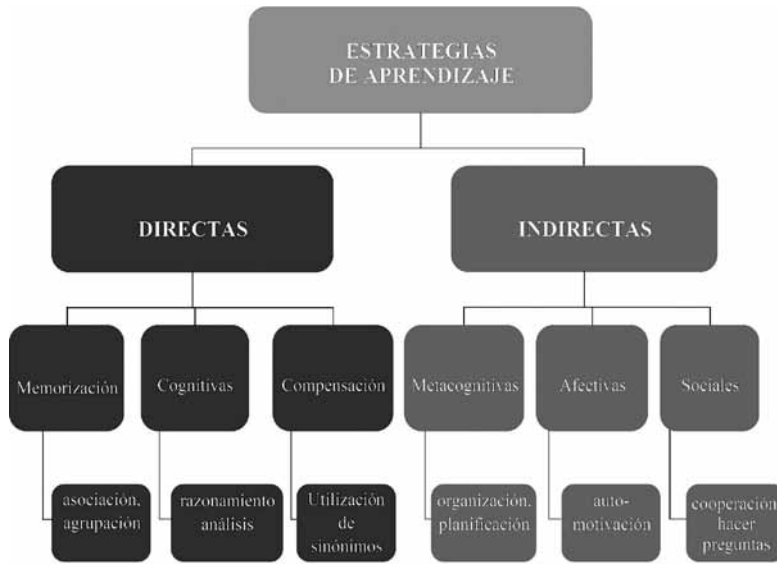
ESTRATEGIAS DE APRENDIZAJE

DIRECTAS

INDIRECTAS

Memorización

Cognitivas

Compensación

Metacognitivas

Afectivas

Sociales

asociación, agrupación

razonamiento análisis

Utilización de sinónimos

organización, planificación

auto-motivación

cooperación hacer preguntas